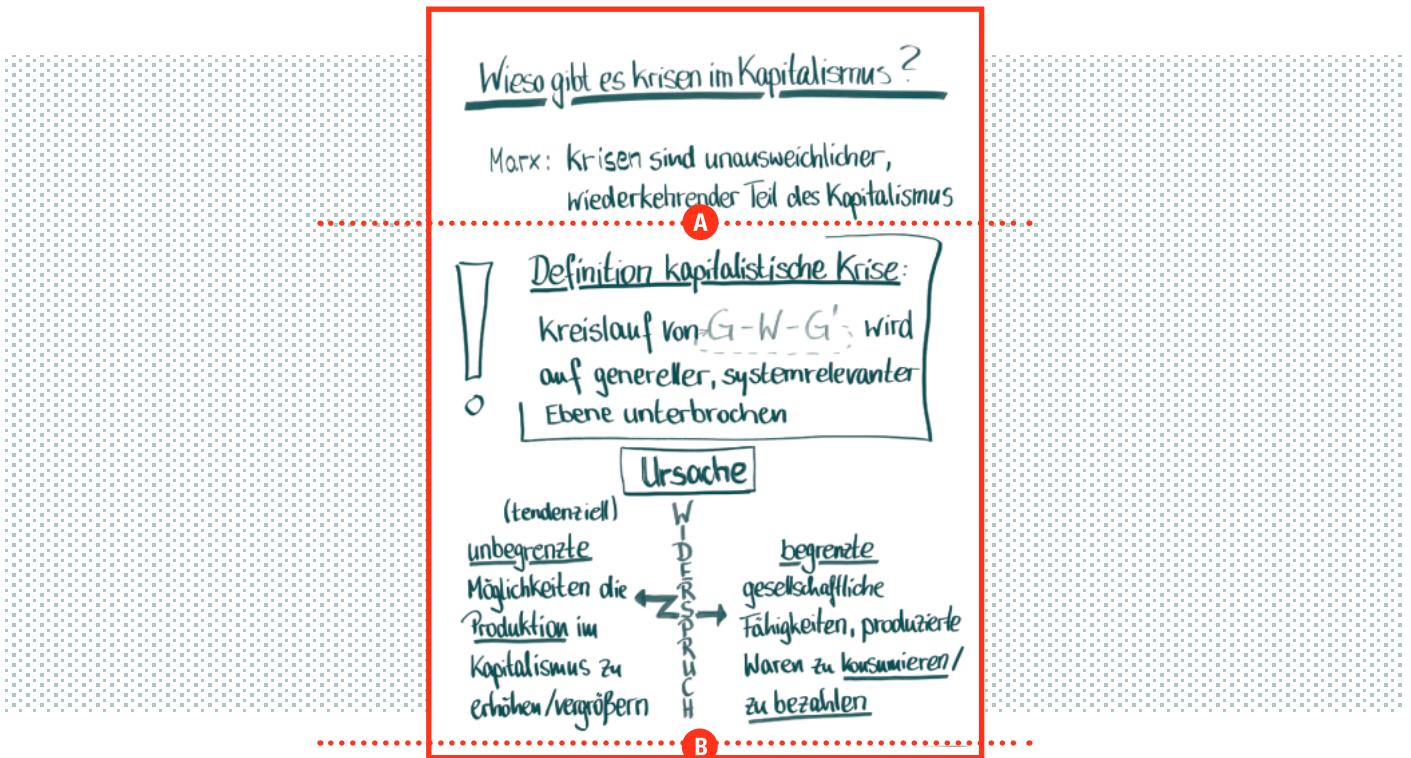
Wieso gibt es Krisen im Kapitalismus?

Marx: Krisen sind unausweichlicher, wiederkehrender Teil des Kapitalismus

A

!

Definition kapitalistische Krise:

Kreislauf von G-W-G' wird auf genereller, systemrelevanter Ebene unterbrochen

Ursache

(tendenziell)
unbegrenzte Möglichkeiten die Produktion im Kapitalismus zu erhöhen/vergrößern

WIDERSPRUCH

begrenzte gesellschaftliche Fähigkeiten, produzierte Waren zu konsumieren/ zu bezahlen

B